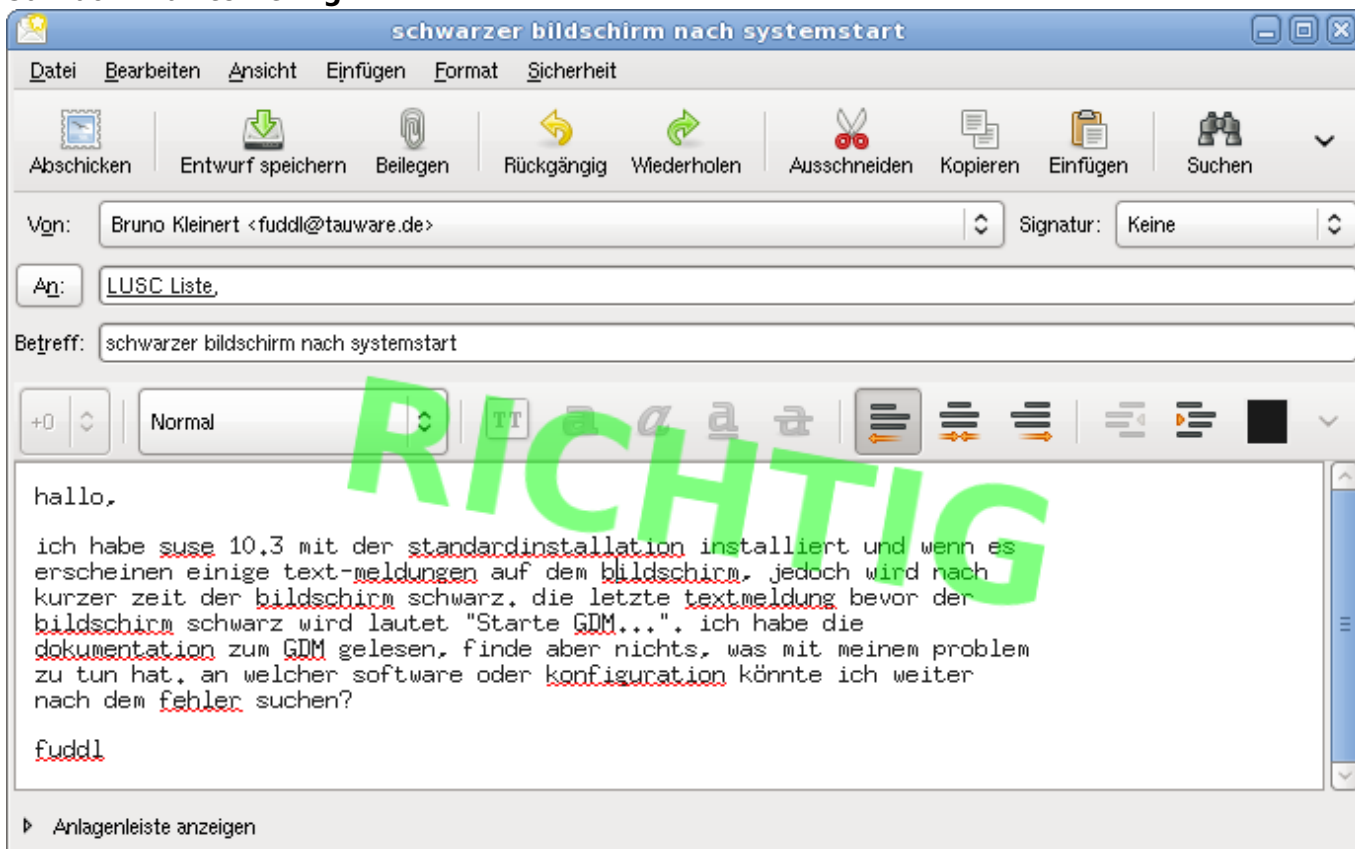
schwarzer bildschirm nach systemstart

Datei Bearbeiten Ansicht Einfügen Format Sicherheit

Abschicken Entwurf speichern Beilegen Rückgängig Wiederholen Ausschneiden Kopieren Einfügen Suchen

Von: Bruno Kleinert <fuddl@tauware.de>
Signatur: Keine

An: LUSC Liste,

Betreff: schwarzer bildschirm nach systemstart

+0 Normal

RICHTIG

hallo,

ich habe suse 10.3 mit der standardinstallation installiert und wenn es erscheinen einige text-meldungen auf dem bildschirm, jedoch wird nach kurzer zeit der bildschirm schwarz. die letzte textmeldung bevor der bildschirm schwarz wird lautet "Starte GDM...". ich habe die dokumentation zum GDM gelesen, finde aber nichts, was mit meinem problem zu tun hat. an welcher software oder konfiguration könnte ich weiter nach dem fehler suchen?

fuddl

Anlagenleiste anzeigen